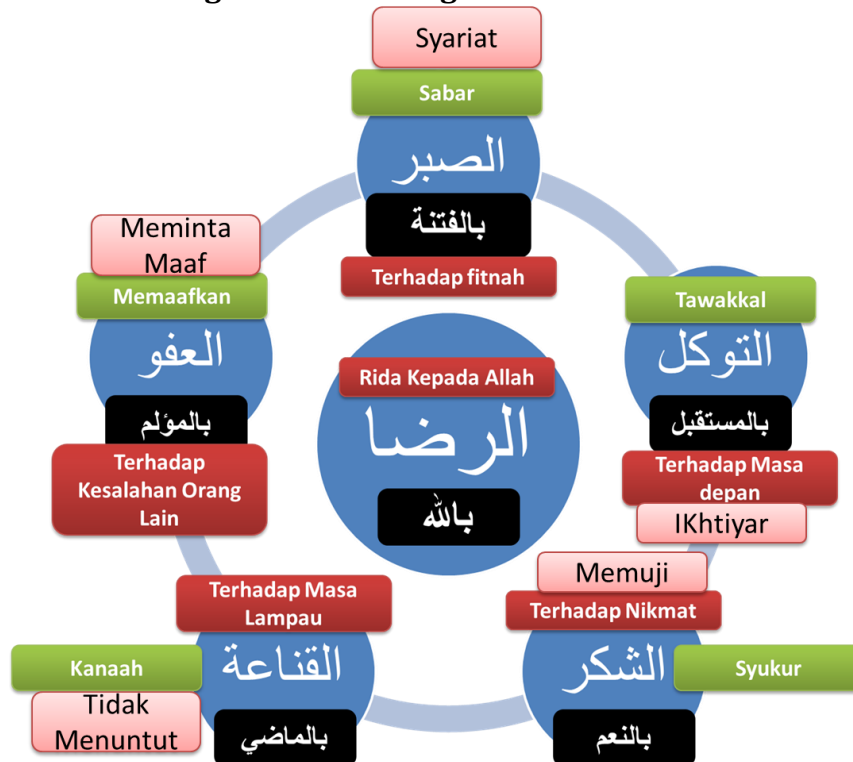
Syariat
Sabar
الصبر
بالفتنة
Terhadap fitnah

Meminta Maaf
Memaafkan
العفو
بالمؤلم
Terhadap Kesalahan Orang Lain

Rida Kepada Allah
الرضا
بالله

Tawakkal
التوكل
بالمستقبل
Terhadap Masa depan
IKhtiyar

Terhadap Masa Lampau
Kanaah
القناعة
Tidak Menuntut
بالماضي

Memuji
Terhadap Nikmat
الشكر
Syukur
بالنعم